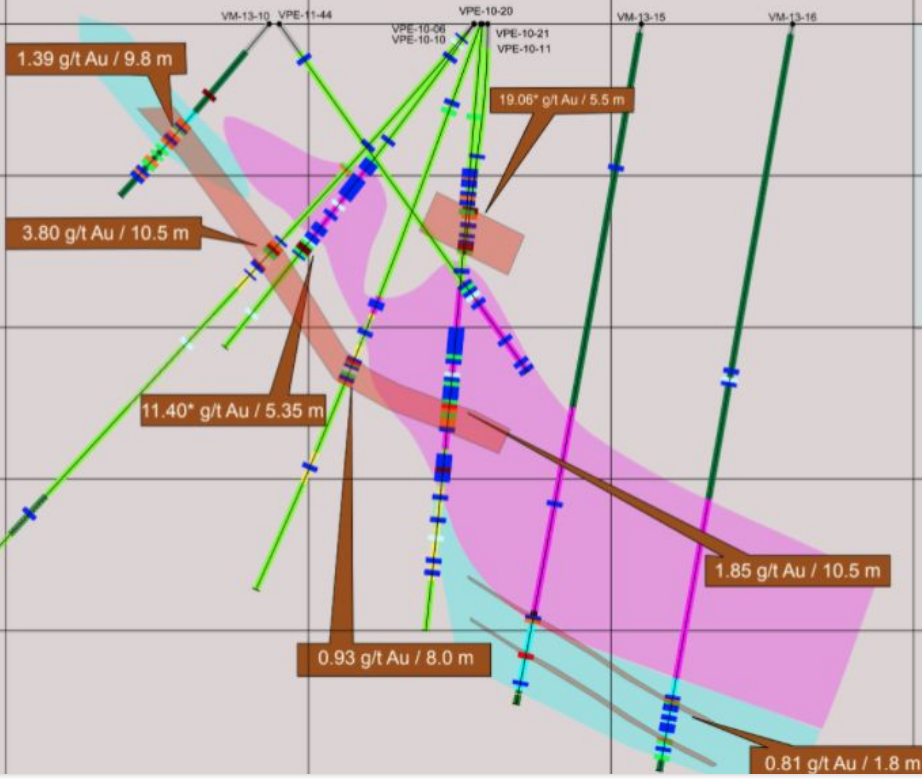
VM-13-10 VPE-11-44

VPE-10-20

VPE-10-06
VPE-10-10

VPE-10-21
VPE-10-11

VM-13-15

VM-13-16

1.39 g/t Au / 9.8 m

19.06* g/t Au / 5.5 m

3.80 g/t Au / 10.5 m

11.40* g/t Au / 5.35 m

1.85 g/t Au / 10.5 m

0.93 g/t Au / 8.0 m

0.81 g/t Au / 1.8 m